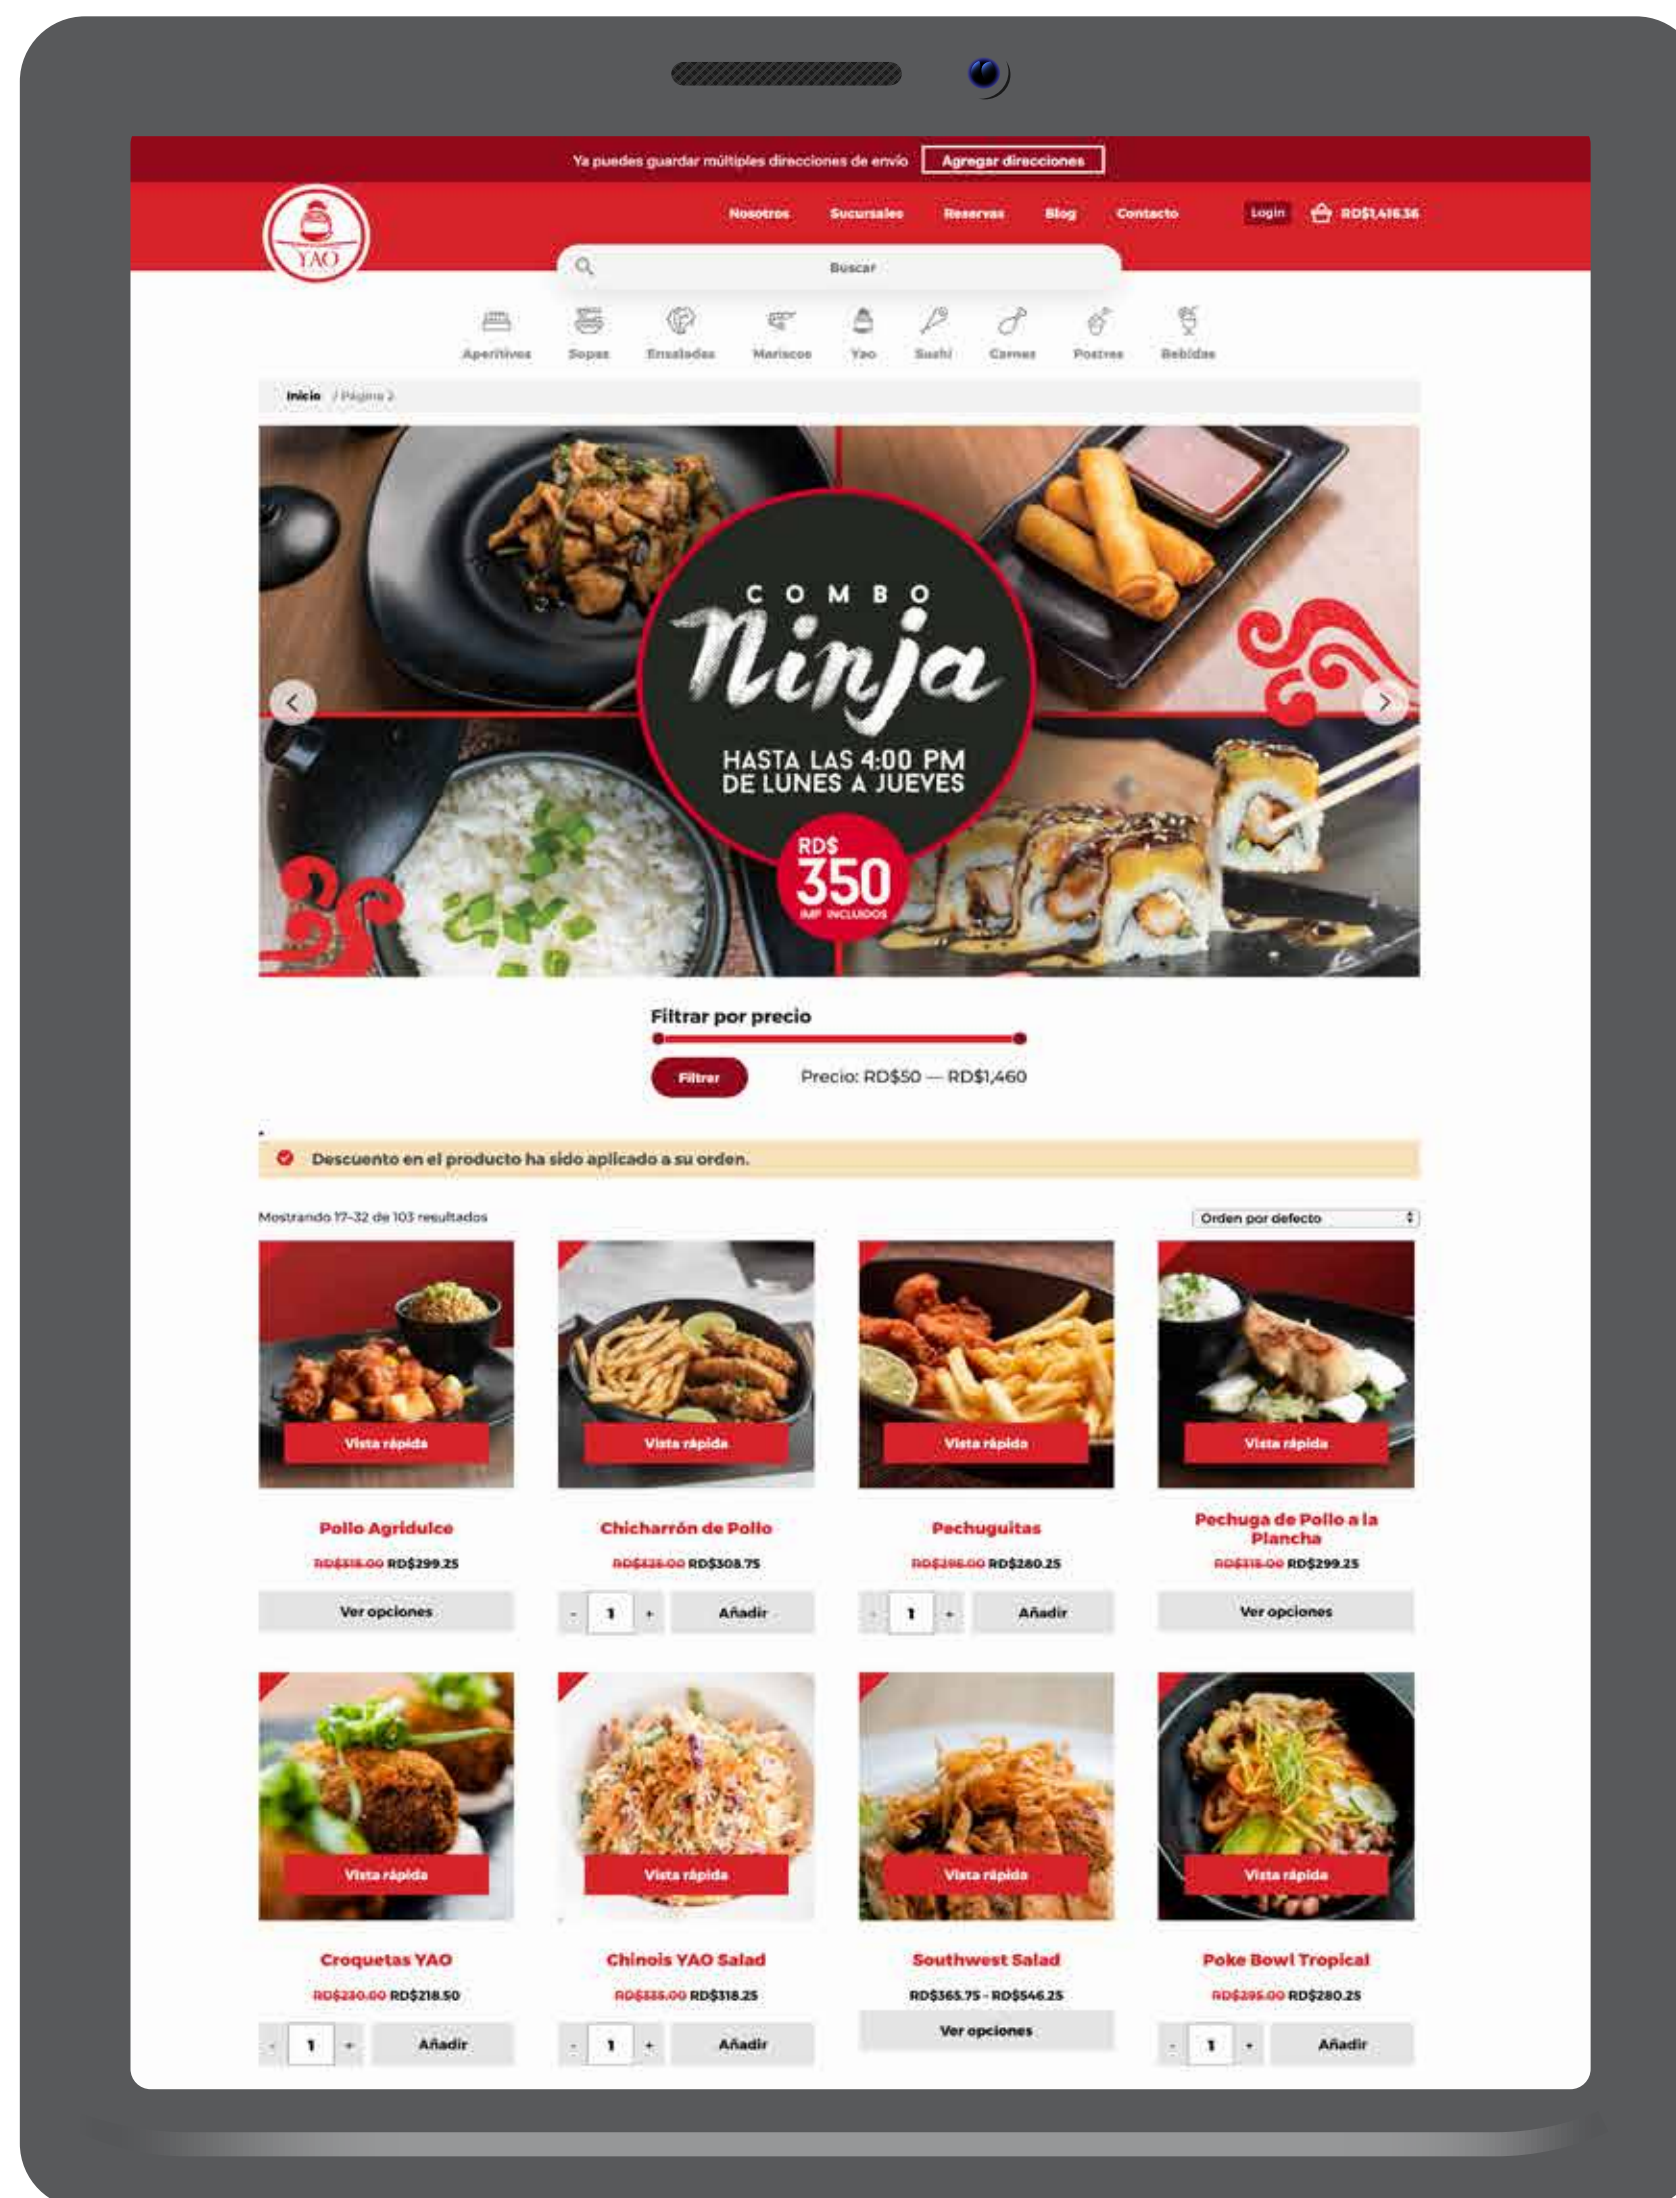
Ya puedes guardar múltiples direcciones de envío Agregar direcciones

YAO

Nosotros Sucursales Reservas Blog Contacto Login RD$1,416.36

Buscar

Aperitivos Sopas Ensaladas Mariscos Yao Sushi Carnes Postres Bebidas

Inicio / Página 2

COMBO Ninja

HASTA LAS 4:00 PM DE LUNES A JUEVES

RD$ 350 IMP INCLUIDOS

Filtrar por precio

Filtrar Precio: RD$50 — RD$1,460

Descuento en el producto ha sido aplicado a su orden.

Mostrando 17–32 de 103 resultados

Orden por defecto

Vista rápida
Pollo Agridulce
RD$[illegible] RD$299.25
Ver opciones

Vista rápida
Chicharrón de Pollo
RD$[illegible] RD$308.75
- 1 + Añadir

Vista rápida
Pechuguitas
RD$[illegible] RD$280.25
- 1 + Añadir

Vista rápida
Pechuga de Pollo a la Plancha
RD$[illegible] RD$299.25
Ver opciones

Vista rápida
Croquetas YAO
RD$230.00 RD$218.50
- 1 + Añadir

Vista rápida
Chinois YAO Salad
RD$335.00 RD$318.25
- 1 + Añadir

Vista rápida
Southwest Salad
RD$365.75 - RD$546.25
Ver opciones

Vista rápida
Poke Bowl Tropical
RD$295.00 RD$280.25
- 1 + Añadir